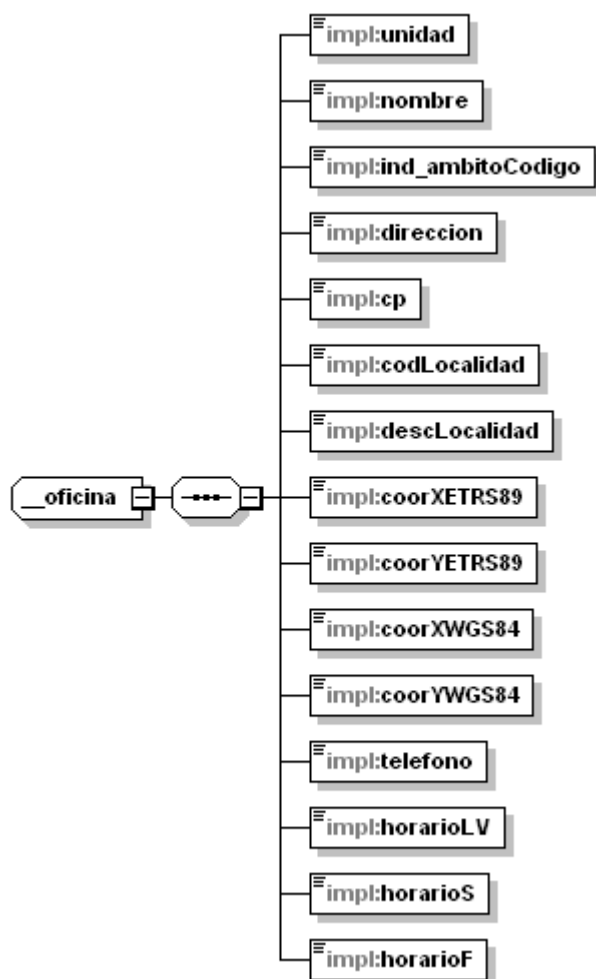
__oficina

impl:unidad
impl:nombre
impl:ind_ambitoCodigo
impl:direccion
impl:cp
impl:codLocalidad
impl:descLocalidad
impl:coorXETRS89
impl:coorYETRS89
impl:coorXWGS84
impl:coorYWGS84
impl:telefono
impl:horarioLV
impl:horarioS
impl:horarioF